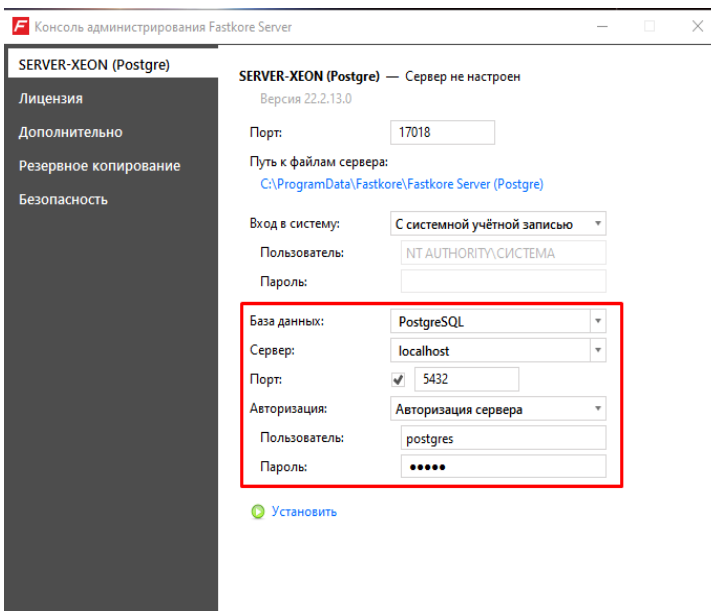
Консоль администрирования Fastkore Server

SERVER-XEON (Postgre)
Лицензия
Дополнительно
Резервное копирование
Безопасность

SERVER-XEON (Postgre) — Сервер не настроен
Версия 22.2.13.0

Порт: 17018

Путь к файлам сервера:
C:\ProgramData\Fastkore\Fastkore Server (Postgre)

Вход в систему: С системной учётной записью
Пользователь: NT AUTHORITY\СИСТЕМА
Пароль:

База данных: PostgreSQL
Сервер: localhost
Порт: ✓ 5432
Авторизация: Авторизация сервера
Пользователь: postgres
Пароль: •••••

Установить